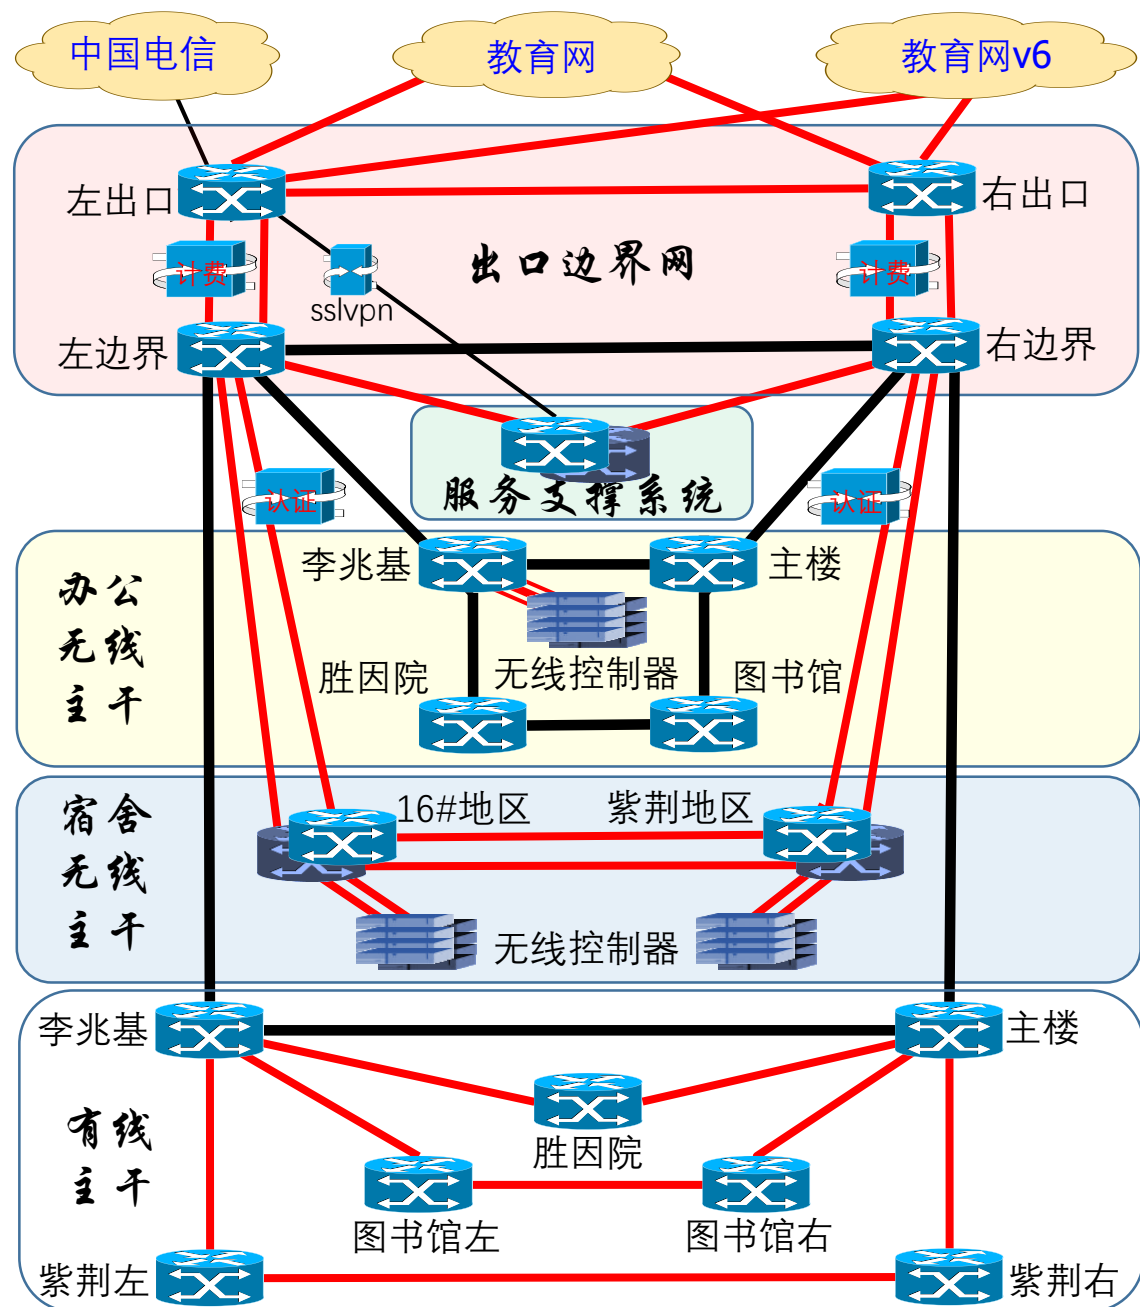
中国电信

教育网

教育网v6

左出口

右出口

出口边界网

计费

sslvpn

计费

左边界

右边界

服务支撑系统

认证

认证

办公无线主干

李兆基

主楼

无线控制器

胜因院

图书馆

宿舍无线主干

16#地区

紫荆地区

无线控制器

李兆基

主楼

有线主干

胜因院

图书馆左

图书馆右

紫荆左

紫荆右